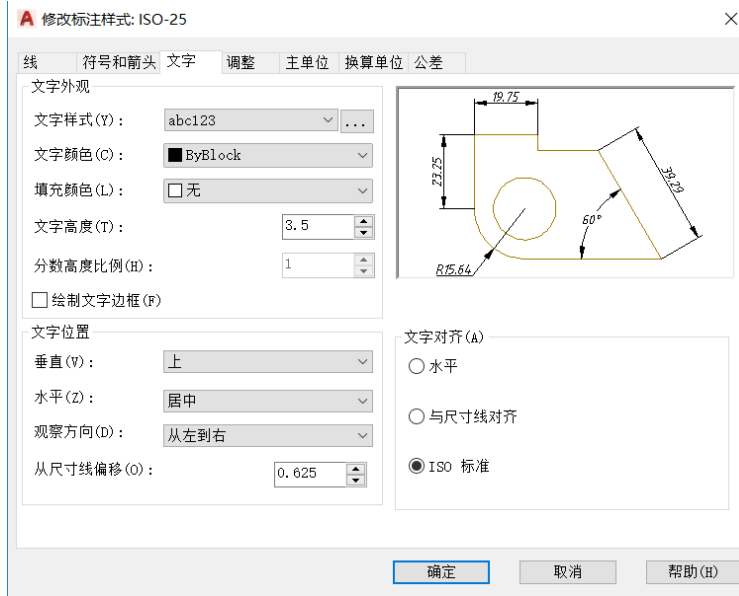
修改标注样式: ISO-25

线 符号和箭头 文字 调整 主单位 换算单位 公差

文字外观

文字样式(Y): abc123 ...

文字颜色(C): ByBlock

填充颜色(L): 无

文字高度(T): 3.5

分数高度比例(H): 1

绘制文字边框(F)

19.75

23.75

39.29

60°

R15.64

文字位置

垂直(V): 上

水平(Z): 居中

观察方向(D): 从左到右

从尺寸线偏移(O): 0.625

文字对齐(A)

水平

与尺寸线对齐

ISO 标准

确定 取消 帮助(H)